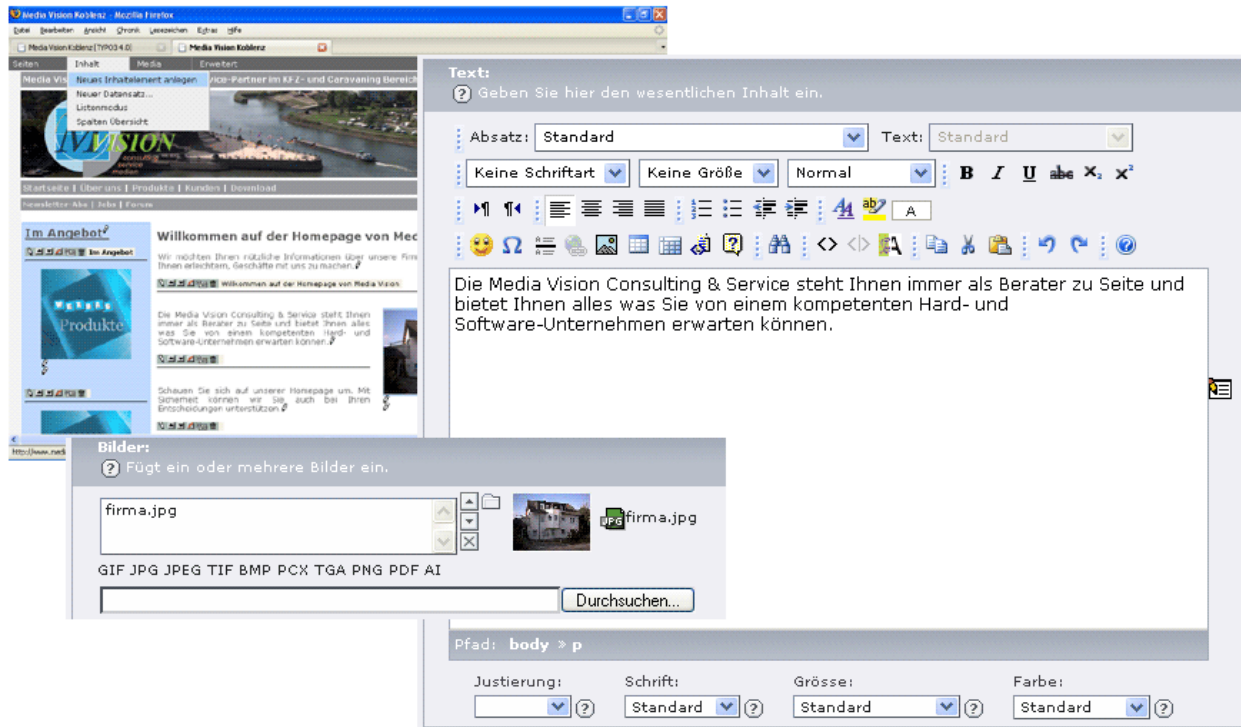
Media Vision Koblenz - Mozilla Firefox

Datei Bearbeiten Ansicht Chronik Lesezeichen Extras Hilfe

Media Vision Koblenz [TYPO3 4.0] | Media Vision Koblenz

Seiten | Inhalt | Media | Erweitert

Neues Inhaltselement anlegen
Neuer Datensatz...
Listenmodus
Spalten Übersicht

Media Vis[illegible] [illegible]vice-Partner im KFZ- und Caravaning Bereich

VISION

Startseite | Über uns | Produkte | Kunden | Download

Newsletter-Abo | Jobs | Forum

Im Angebot

Im Angebot

Produkte

Willkommen auf der Homepage von Med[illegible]

Wir möchten Ihnen nützliche Informationen über unsere Firm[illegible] Ihnen erleichtern, Geschäfte mit uns zu machen.

Willkommen auf der Homepage von Media Vision

Die Media Vision Consulting & Service steht Ihnen immer als Berater zu Seite und bietet Ihnen alles was Sie von einem kompetenten Hard- und Software-Unternehmen erwarten können.

Schauen Sie sich auf unserer Homepage um. Mit Sicherheit können wir Sie auch bei Ihren Entscheidungen unterstützen.

Text:
Geben Sie hier den wesentlichen Inhalt ein.

Absatz: Standard | Text: Standard

Keine Schriftart | Keine Größe | Normal | B | I | U | abc | $X_2$ | $X^2$

A

Die Media Vision Consulting & Service steht Ihnen immer als Berater zu Seite und bietet Ihnen alles was Sie von einem kompetenten Hard- und Software-Unternehmen erwarten können.

Pfad: body » p

Justierung: | Schrift: Standard | Grösse: Standard | Farbe: Standard

Bilder:
Fügt ein oder mehrere Bilder ein.

firma.jpg

firma.jpg

GIF JPG JPEG TIF BMP PCX TGA PNG PDF AI

Durchsuchen...